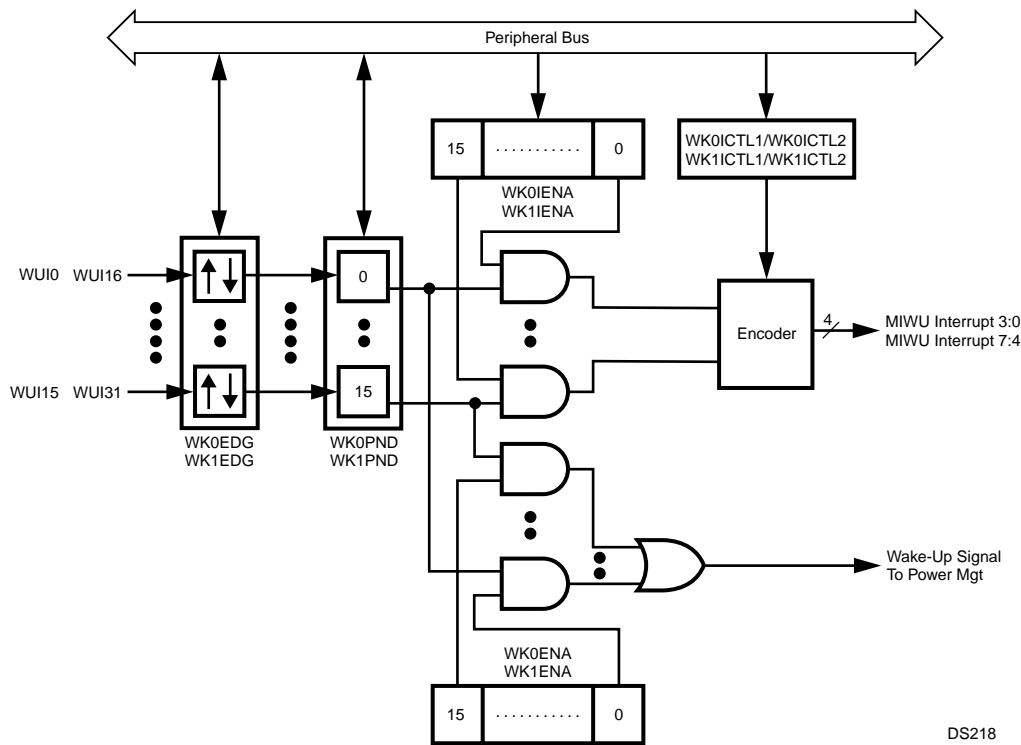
Peripheral Bus

15 ........... 0

WK0IENA
WK1IENA

WK0ICTL1/WK0ICTL2
WK1ICTL1/WK1ICTL2

WUI0 WUI16

WUI15 WUI31

0

15

WK0EDG
WK1EDG

WK0PND
WK1PND

Encoder

4

MIWU Interrupt 3:0
MIWU Interrupt 7:4

Wake-Up Signal
To Power Mgt

WK0ENA
WK1ENA

15 ........... 0

DS218